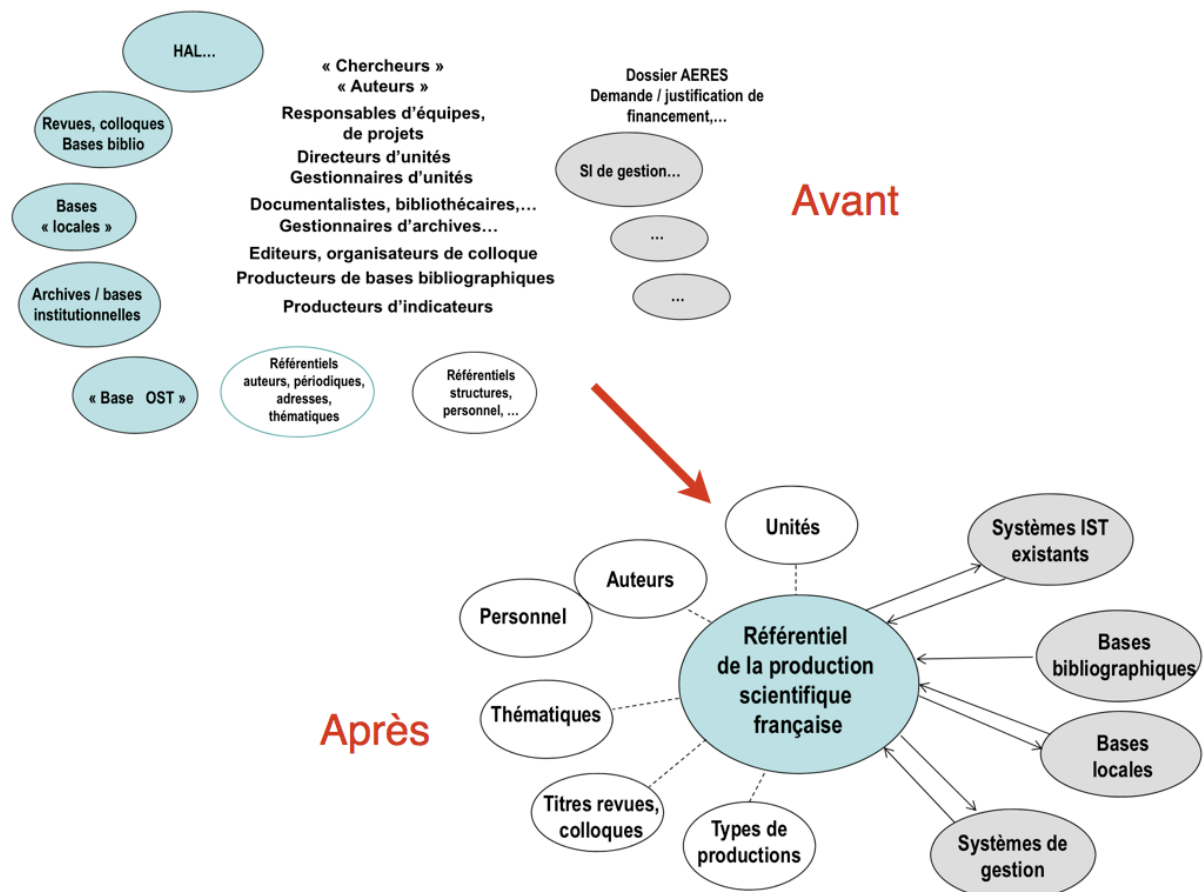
HAL...

Revues, colloques
Bases biblio

Bases
« locales »

Archives / bases
institutionnelles

« Base OST »

« Chercheurs »
« Auteurs »
Responsables d'équipes, de projets
Directeurs d'unités
Gestionnaires d'unités
Documentalistes, bibliothécaires,...
Gestionnaires d'archives...
Editeurs, organisateurs de colloque
Producteurs de bases bibliographiques
Producteurs d'indicateurs

Référentiels
auteurs, périodiques, adresses, thématiques

Référentiels
structures, personnel, ...

Dossier AERES
Demande / justification de financement,...

SI de gestion...

...

...

Avant

Unités

Auteurs

Personnel

Thématiques

Titres revues, colloques

Types de productions

Référentiel de la production scientifique française

Systèmes IST existants

Bases bibliographiques

Bases locales

Systèmes de gestion

Après